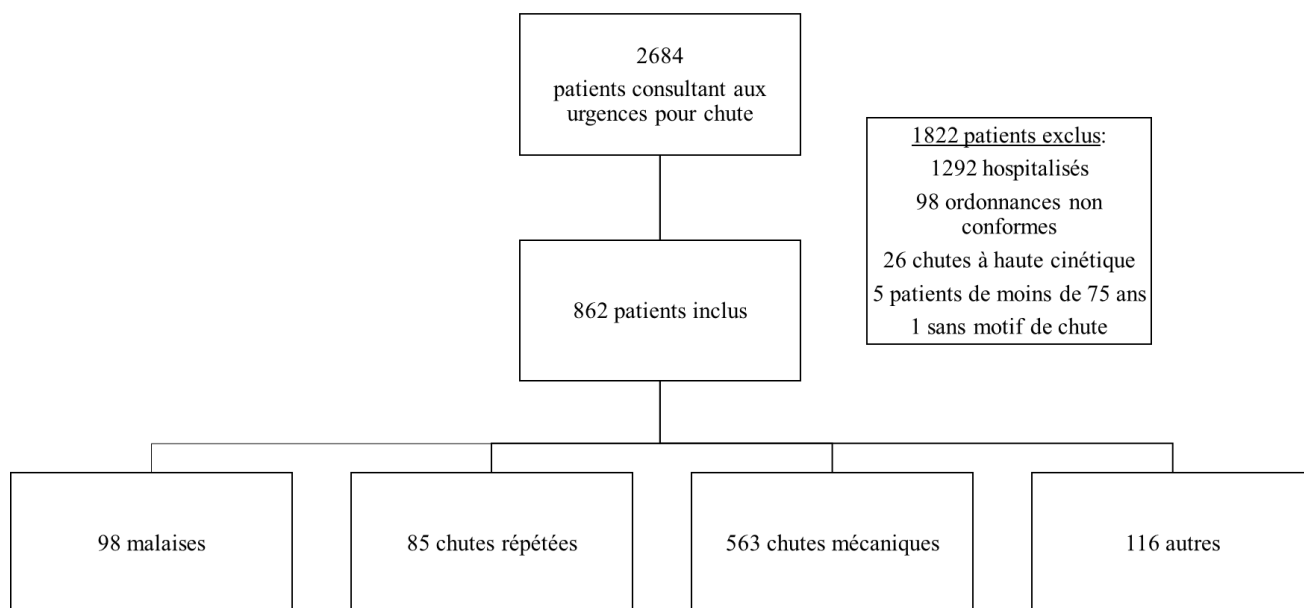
2684
patients consultant aux urgences pour chute

1822 patients exclus:
1292 hospitalisés
98 ordonnances non conformes
26 chutes à haute cinétique
5 patients de moins de 75 ans
1 sans motif de chute

862 patients inclus

98 malaises

85 chutes répétées

563 chutes mécaniques

116 autres